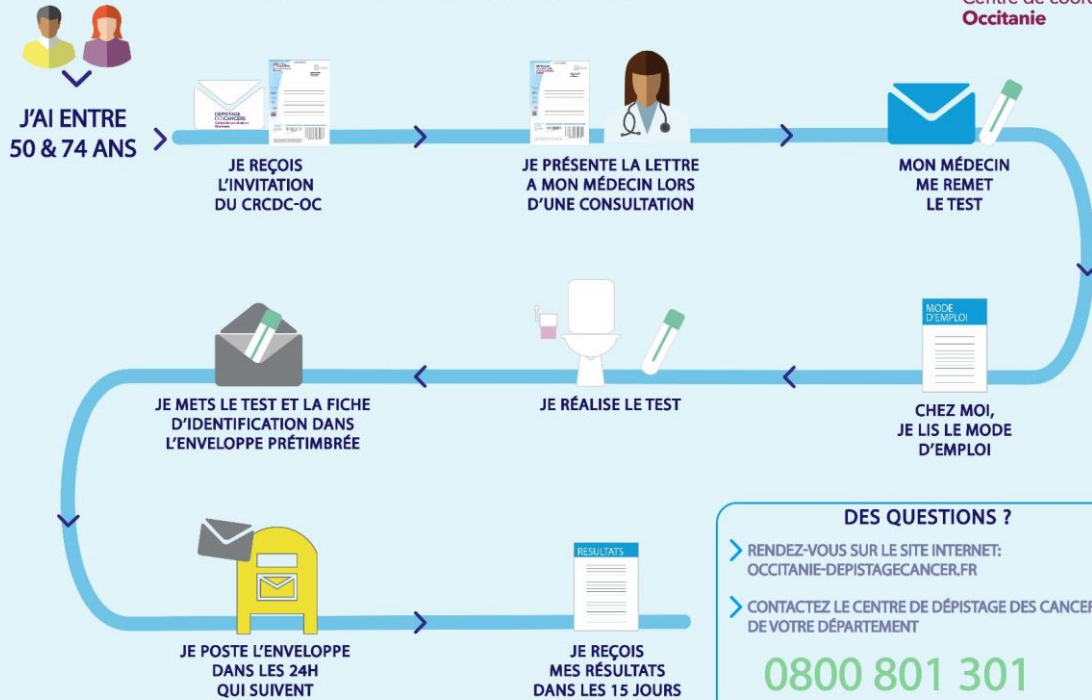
Centre de coo
Occitanie

J'AI ENTRE 50 & 74 ANS

DÉPISTAGE DES CANCERS

JE REÇOIS L'INVITATION DU CRCDC-OC

JE PRÉSENTE LA LETTRE A MON MÉDECIN LORS D'UNE CONSULTATION

MON MÉDECIN ME REMET LE TEST

MODE D'EMPLOI

CHEZ MOI, JE LIS LE MODE D'EMPLOI

JE RÉALISE LE TEST

JE METS LE TEST ET LA FICHE D'IDENTIFICATION DANS L'ENVELOPPE PRÉTIMBRÉE

JE POSTE L'ENVELOPPE DANS LES 24H QUI SUIVENT

RESULTATS

JE REÇOIS MES RÉSULTATS DANS LES 15 JOURS

DES QUESTIONS ?

RENDEZ-VOUS SUR LE SITE INTERNET: OCCITANIE-DEPISTAGECANCER.FR

CONTACTEZ LE CENTRE DE DÉPISTAGE DES CANCER DE VOTRE DÉPARTEMENT

0800 801 301